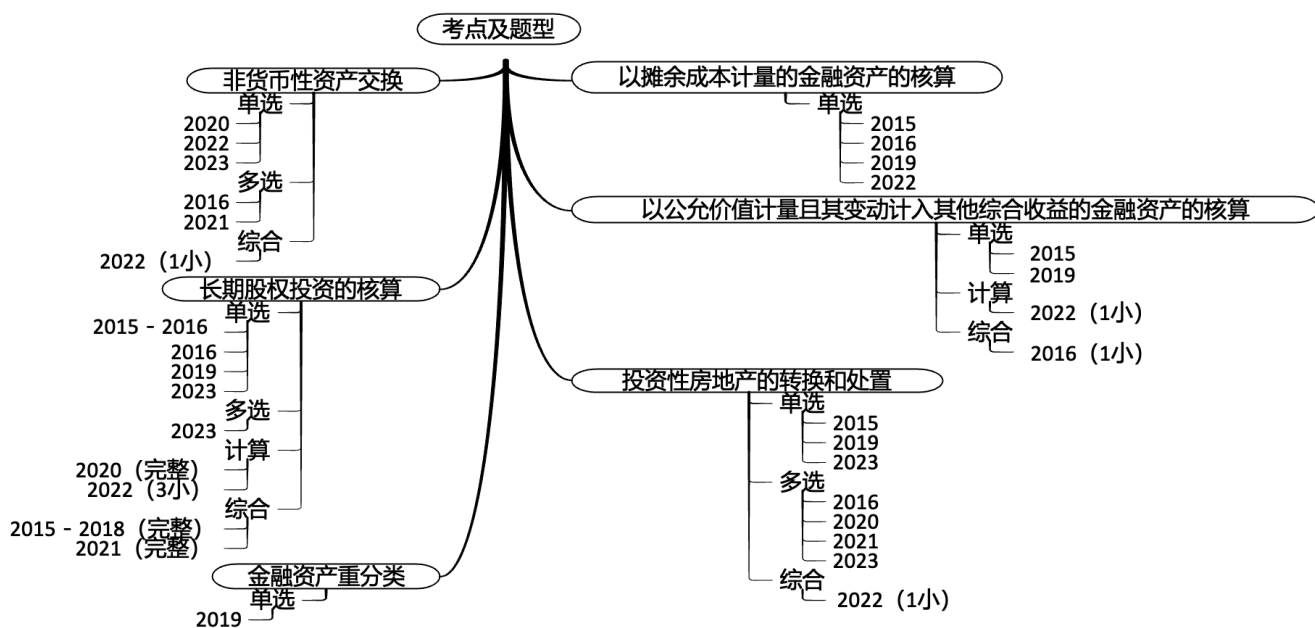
考点及题型

非货币性资产交换
单选
2020
2022
2023
多选
2016
2021
综合
2022（1小）

长期股权投资的核算
单选
2015 - 2016
2016
2019
2023
多选
2023
计算
2020（完整）
2022（3小）
综合
2015 - 2018（完整）
2021（完整）

金融资产重分类
单选
2019

以摊余成本计量的金融资产的核算
单选
2015
2016
2019
2022

以公允价值计量且其变动计入其他综合收益的金融资产的核算
单选
2015
2019
计算
2022（1小）
综合
2016（1小）

投资性房地产的转换和处置
单选
2015
2019
2023
多选
2016
2020
2021
2023
综合
2022（1小）